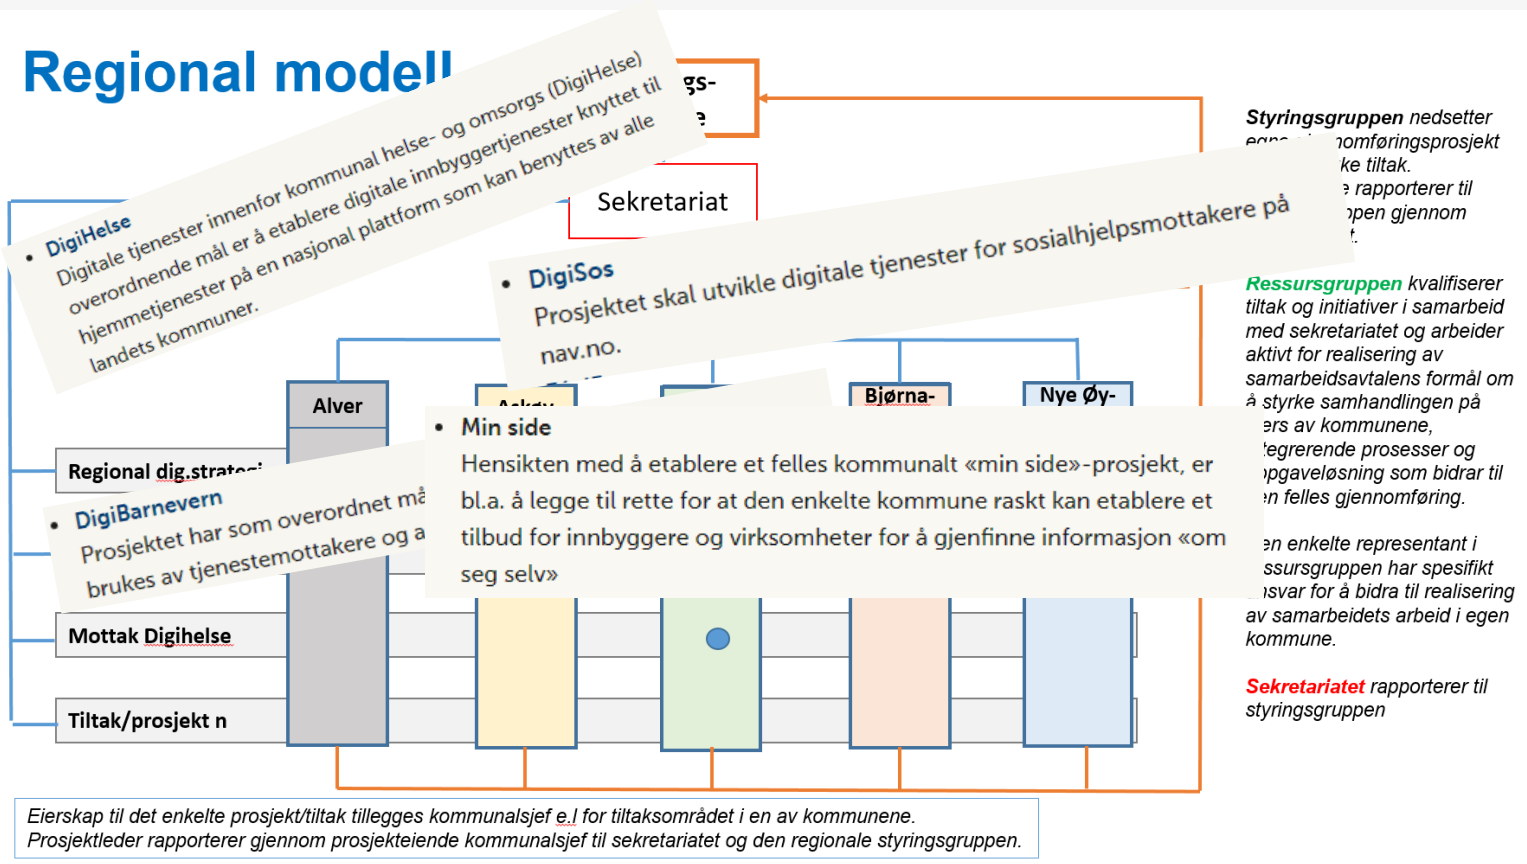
Regional modell

gs-
e

Sekretariat

• DigiHelse
Digitale tjenester innenfor kommunal helse- og omsorgs (DigiHelse) overordnende mål er å etablere digitale innbyggertjenester knyttet til hjemmetjenester på en nasjonal plattform som kan benyttes av alle landets kommuner.

• DigiSos
Prosjektet skal utvikle digitale tjenester for sosialhjelpsmottakere på nav.no.

Alver

Askøy

Bjørna-

Nye Øy-

Regional dig.strate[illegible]

• DigiBarnevern
Prosjektet har som overordnet m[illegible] brukes av tjenestemottakere og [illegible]

• Min side
Hensikten med å etablere et felles kommunalt «min side»-prosjekt, er bl.a. å legge til rette for at den enkelte kommune raskt kan etablere et tilbud for innbyggere og virksomheter for å gjenfinne informasjon «om seg selv»

Mottak Digihelse

Tiltak/prosjekt n

Styringsgruppen nedsetter egn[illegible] omføringsprosjekt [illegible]ke tiltak. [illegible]e rapporterer til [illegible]ppen gjennom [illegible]t.

Ressursgruppen kvalifiserer tiltak og initiativer i samarbeid med sekretariatet og arbeider aktivt for realisering av samarbeidsavtalens formål om å styrke samhandlingen på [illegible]ers av kommunene, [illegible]tegrerende prosesser og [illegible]ppgaveløsning som bidrar til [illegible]n felles gjennomføring.

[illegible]en enkelte representant i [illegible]ssursgruppen har spesifikt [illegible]nsvar for å bidra til realisering av samarbeidets arbeid i egen kommune.

Sekretariatet rapporterer til styringsgruppen

Eierskap til det enkelte prosjekt/tiltak tillegges kommunalsjef e.l for tiltaksområdet i en av kommunene.
Prosjektleder rapporterer gjennom prosjekteiende kommunalsjef til sekretariatet og den regionale styringsgruppen.